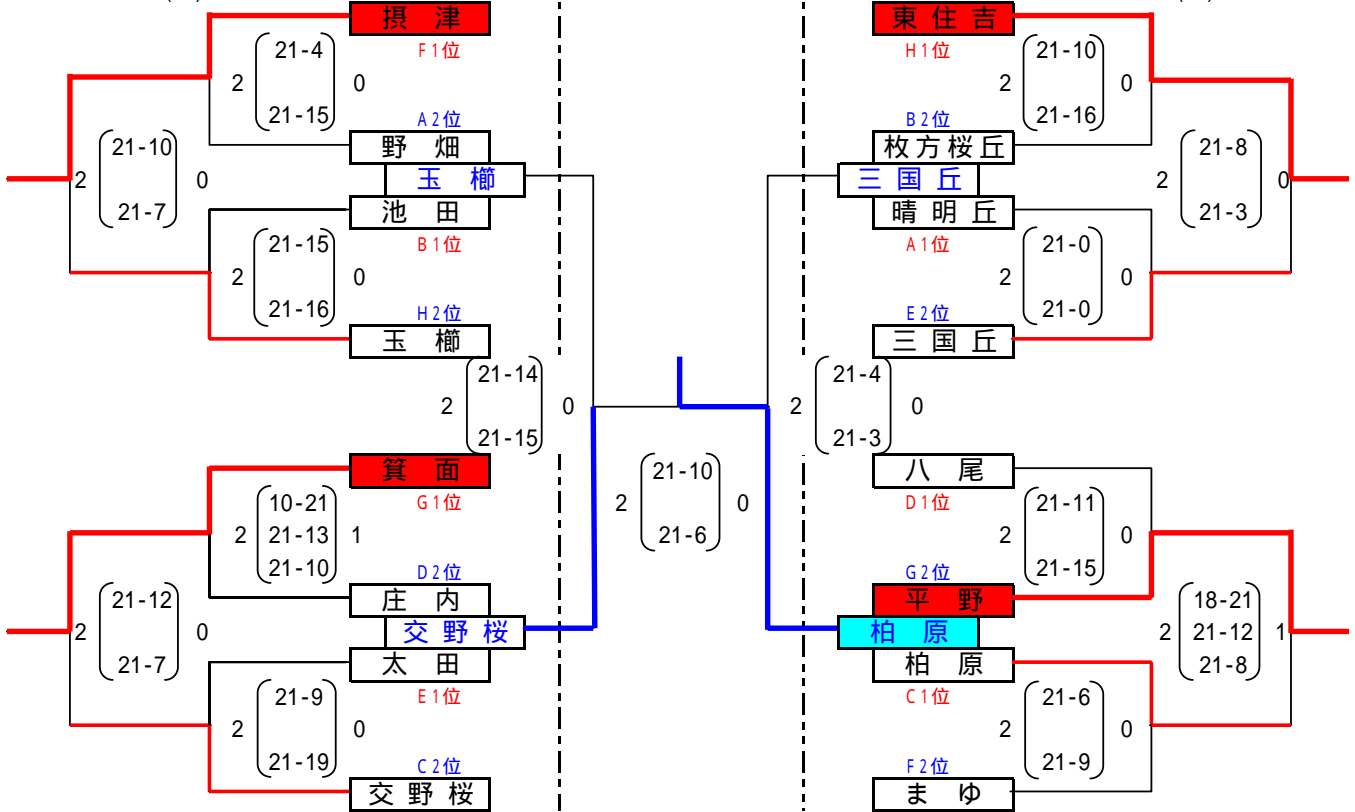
摂　津
F 1位
2
21-4
21-15
0
A 2位
野　畑
玉　櫛
2
21-10
21-7
0
池　田
B 1位
2
21-15
21-16
0
H 2位
玉　櫛
2
21-14
21-15
0
箕　面
G 1位
2
10-21
21-13
21-10
1
D 2位
庄　内
交 野 桜
2
21-12
21-7
0
太　田
E 1位
2
21-9
21-19
0
C 2位
交 野 桜

2
21-10
21-6
0

東 住 吉
H 1位
2
21-10
21-16
0
B 2位
枚 方 桜 丘
三 国 丘
2
21-8
21-3
0
晴 明 丘
A 1位
2
21-0
21-0
0
E 2位
三 国 丘
2
21-4
21-3
0
八　尾
D 1位
2
21-11
21-15
0
G 2位
平　野
柏　原
2
18-21
21-12
21-8
1
柏　原
C 1位
2
21-6
21-9
0
F 2位
ま　ゆ